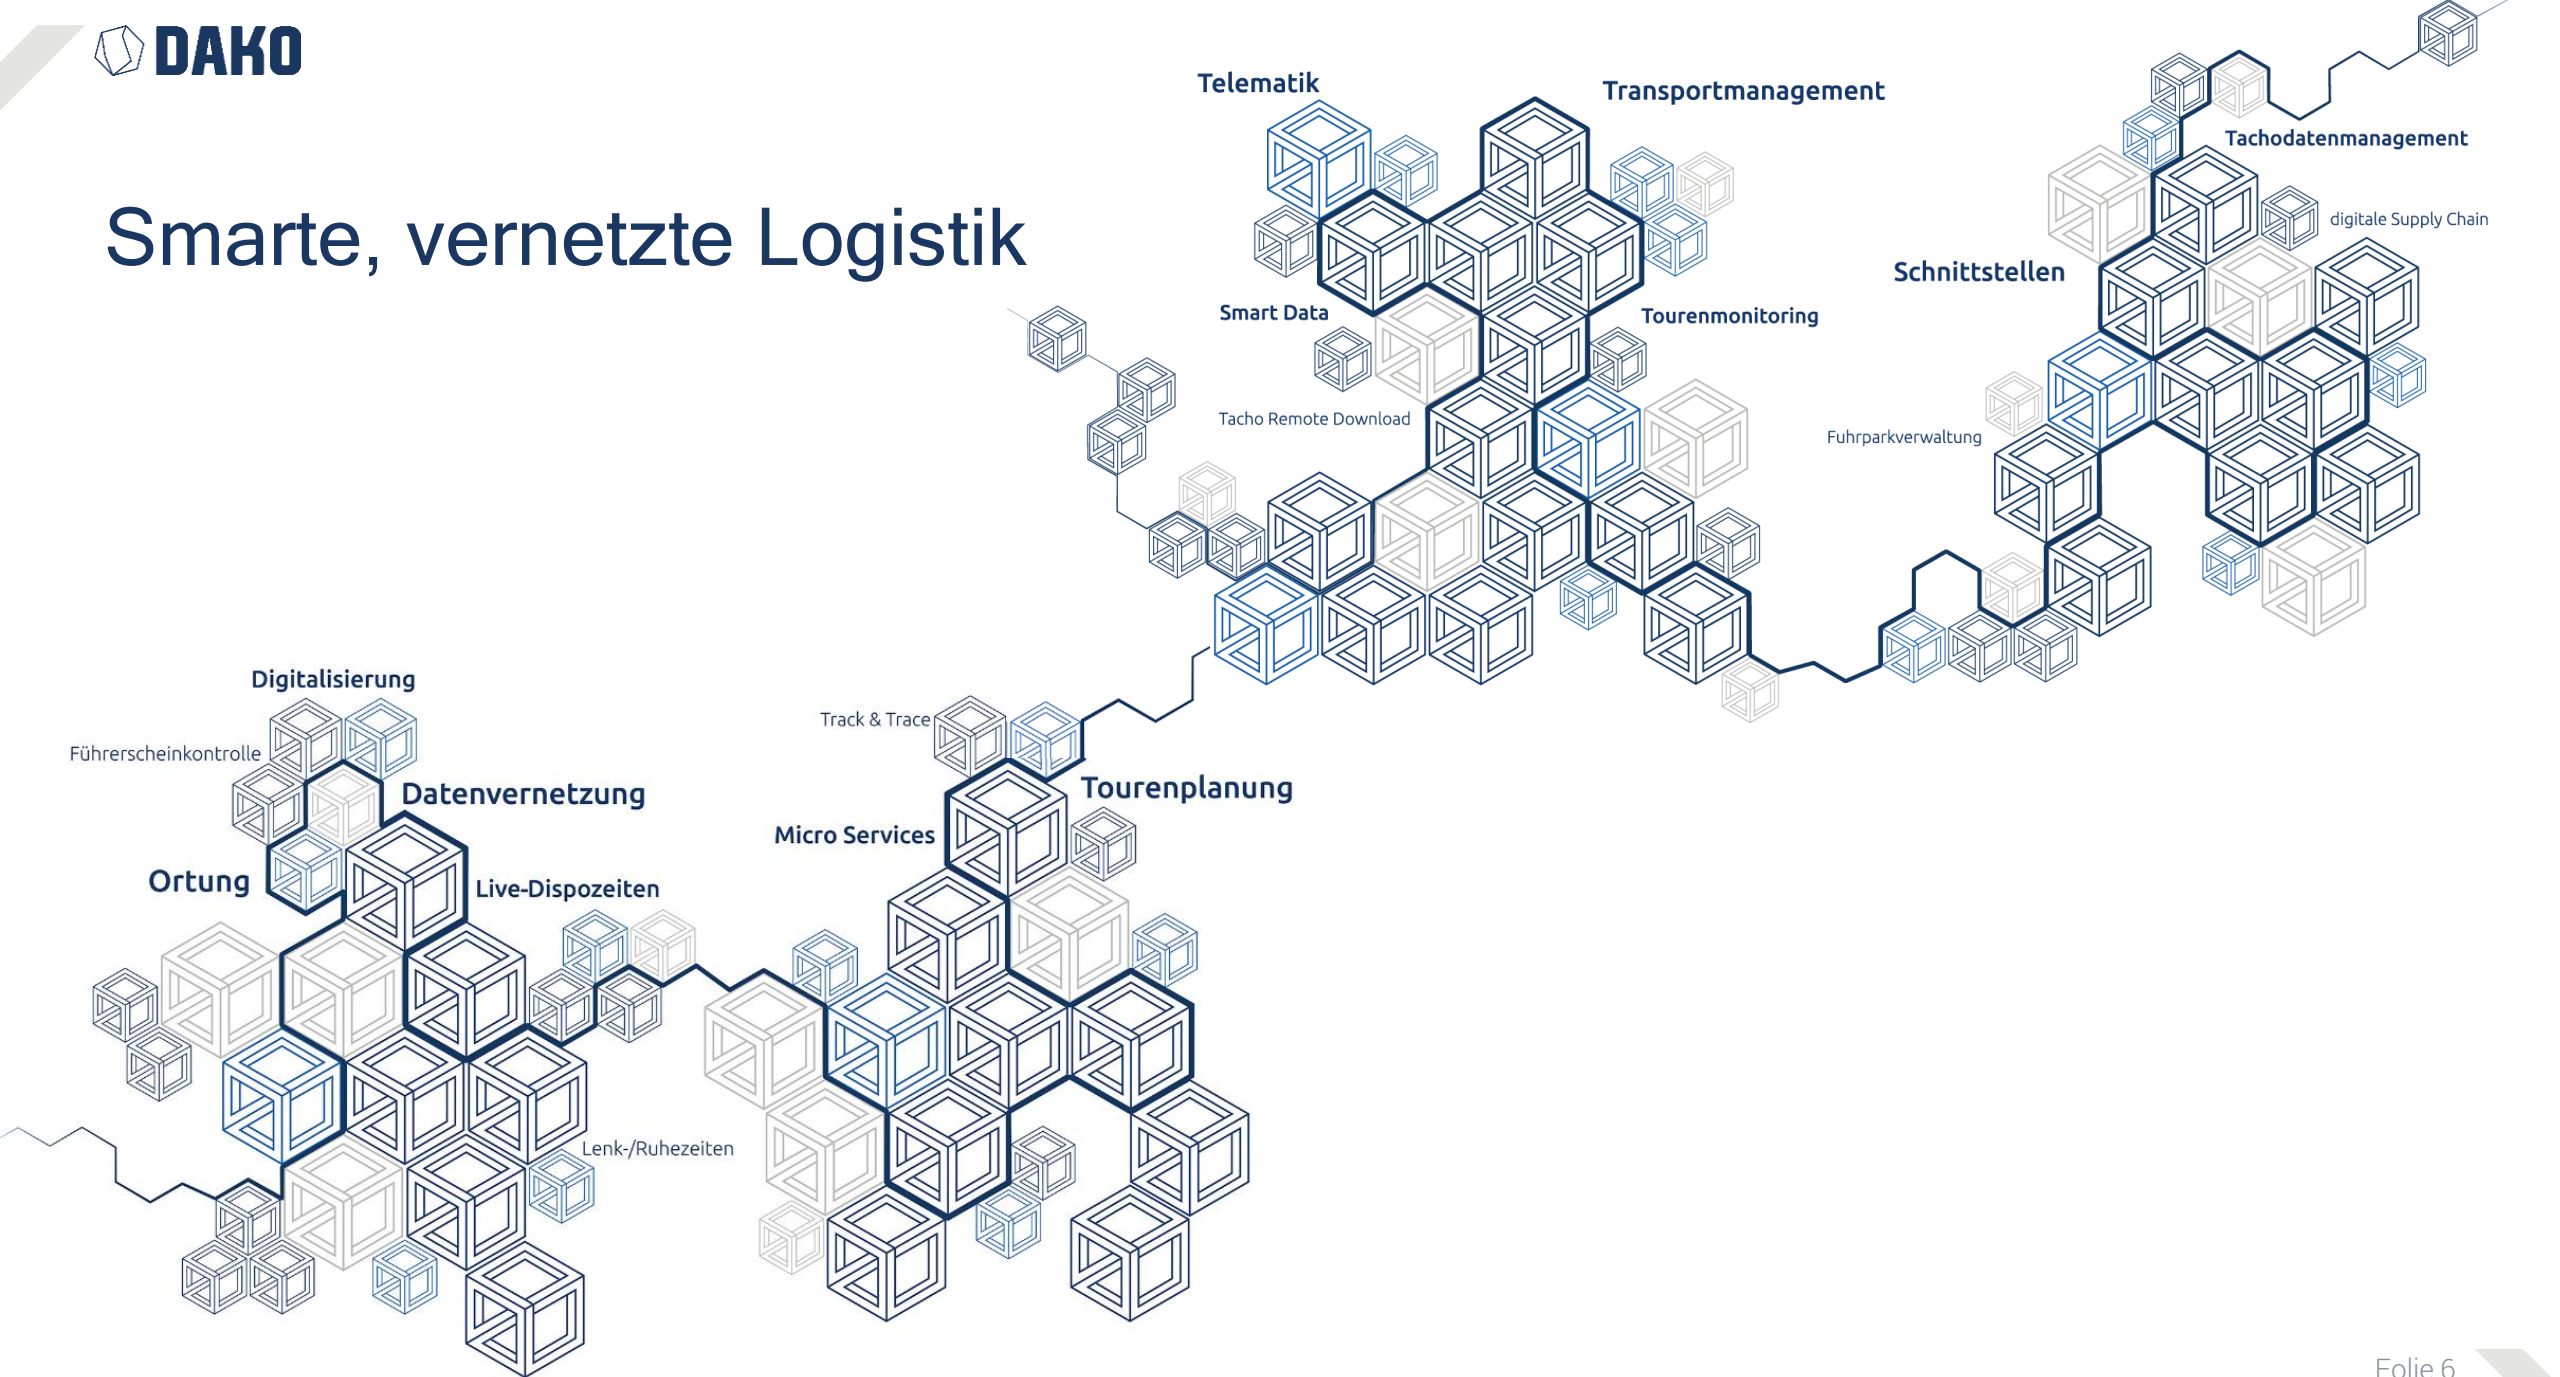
DAKO

Smarte, vernetzte Logistik

Telematik

Transportmanagement

Tachodatenmanagement

digitale Supply Chain

Schnittstellen

Smart Data

Tourenmonitoring

Tacho Remote Download

Fuhrparkverwaltung

Digitalisierung

Führerscheinkontrolle

Datenvernetzung

Ortung

Live-Dispozeiten

Track & Trace

Tourenplanung

Micro Services

Lenk-/Ruhezeiten

Folie 6